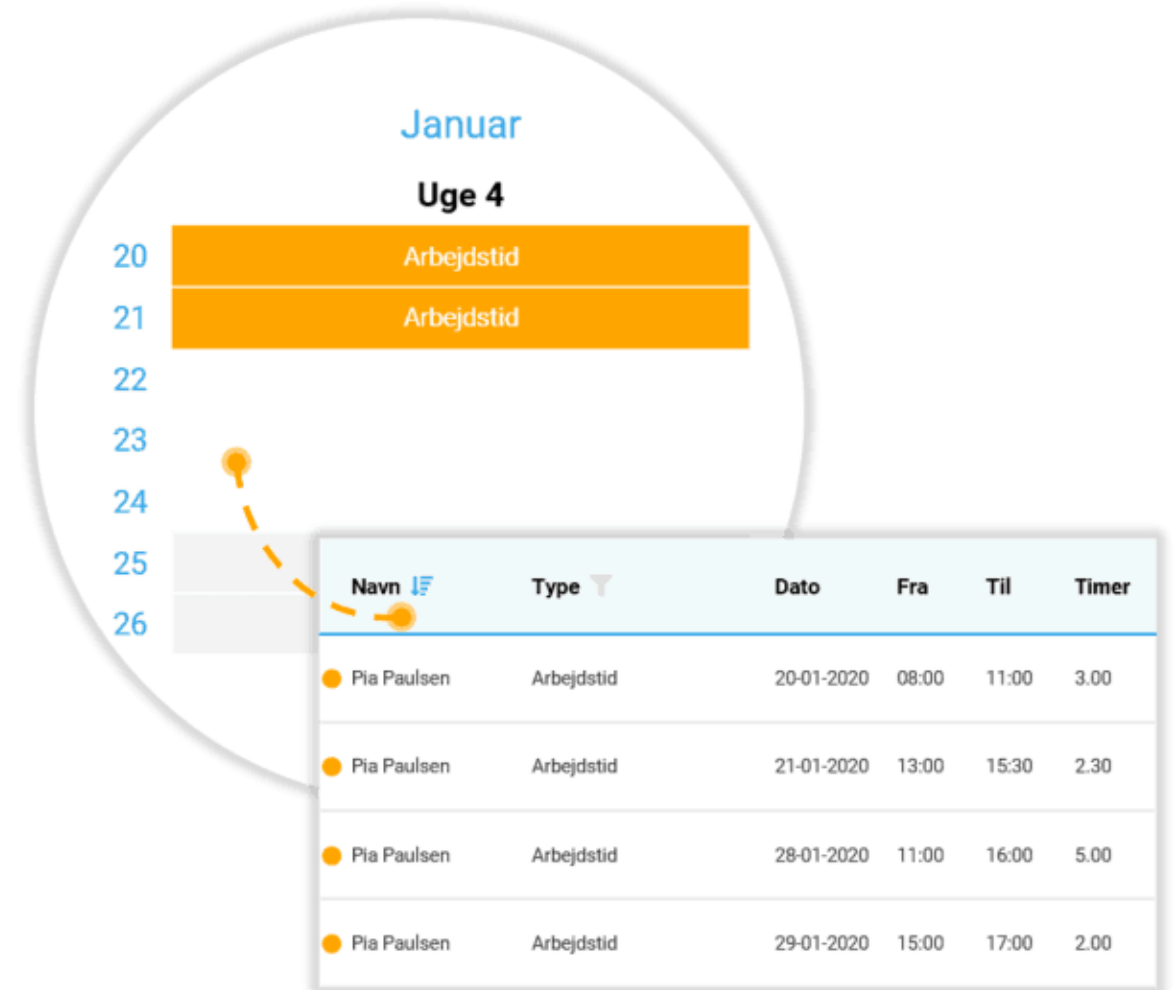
Januar

Uge 4

20 Arbejdstid
21 Arbejdstid
22
23
24
25
26

| Navn | Type | Dato | Fra | Til | Timer |
|---|---|---|---|---|---|
| Pia Paulsen | Arbejdstid | 20-01-2020 | 08:00 | 11:00 | 3.00 |
| Pia Paulsen | Arbejdstid | 21-01-2020 | 13:00 | 15:30 | 2.30 |
| Pia Paulsen | Arbejdstid | 28-01-2020 | 11:00 | 16:00 | 5.00 |
| Pia Paulsen | Arbejdstid | 29-01-2020 | 15:00 | 17:00 | 2.00 |